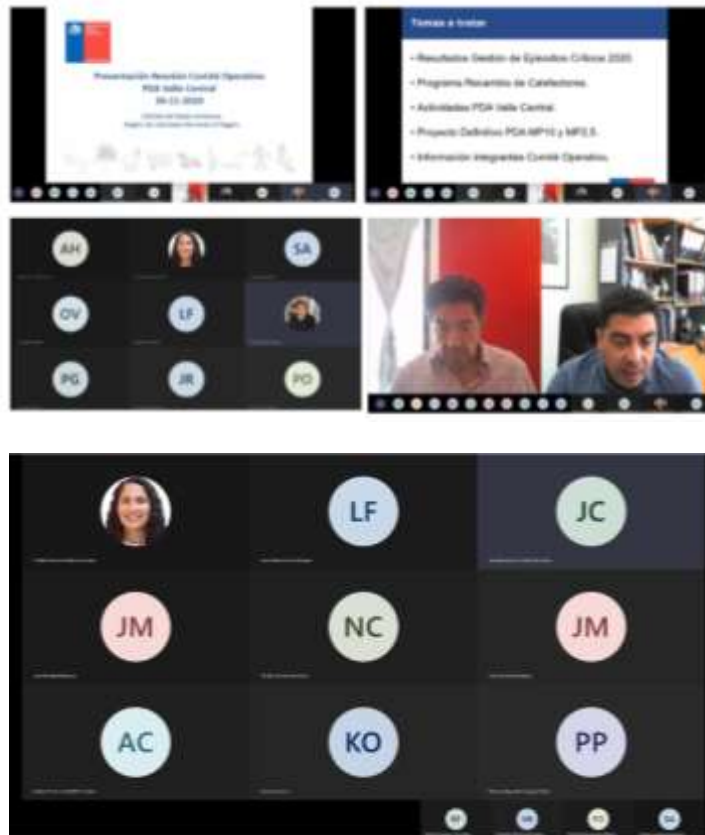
Presentación Reunión Comité Operativo
PDA Valle Central
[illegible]-11-2020

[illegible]

Temas a tratar

• Resultados Gestión de Episodios Críticos 2020.

• Programa Recambio de Calefactores.

• Actividades PDA Valle Central.

• Proyecto Definitivo PDA MP10 y MP2,5.

• Información Integrantes Comité Operativo.

AH
SA
OV
LF
PG
JR
PO

LF
JC
JM
NC
JM
AC
KO
PP